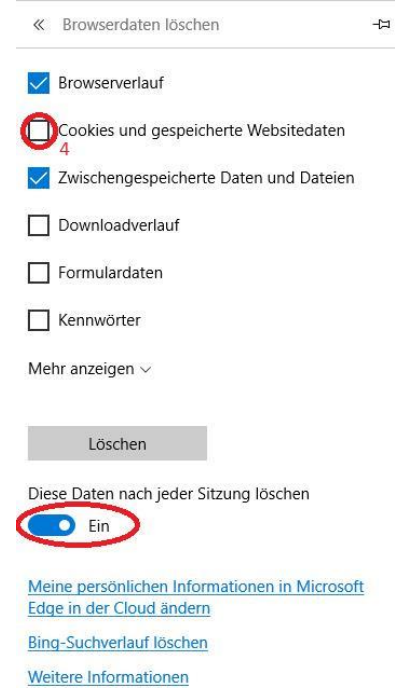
« Browserdaten löschen

Browserverlauf

Cookies und gespeicherte Websitedaten
4

Zwischengespeicherte Daten und Dateien

Downloadverlauf

Formulardaten

Kennwörter

Mehr anzeigen

Löschen

Diese Daten nach jeder Sitzung löschen

Ein

Meine persönlichen Informationen in Microsoft Edge in der Cloud ändern

Bing-Suchverlauf löschen

Weitere Informationen